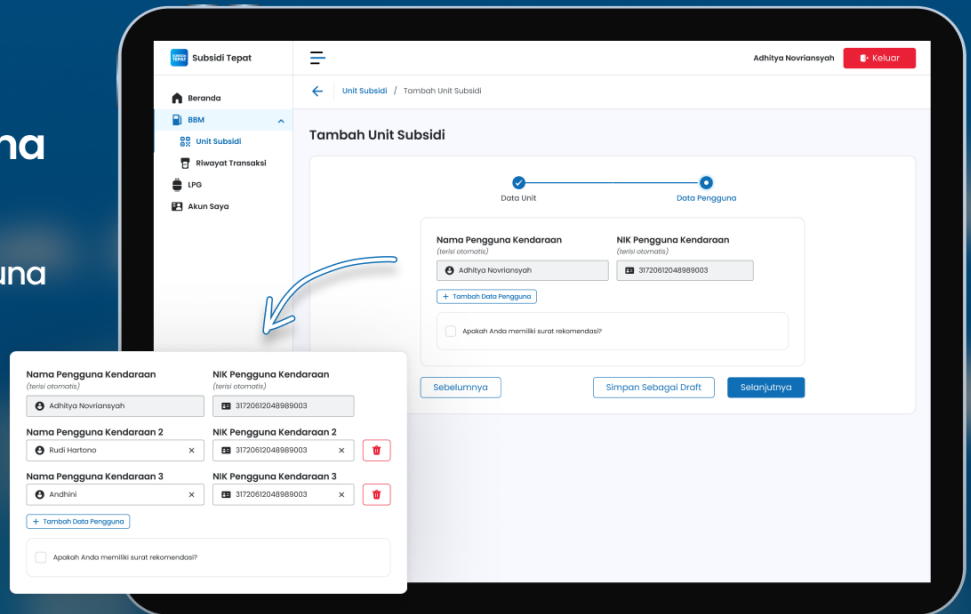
na

una

Subsidi Tepat

Adhitya Novriansyah

Keluar

Beranda

BBM

Unit Subsidi

Riwayat Transaksi

LPG

Akun Saya

Unit Subsidi / Tambah Unit Subsidi

Tambah Unit Subsidi

Data Unit

Data Pengguna

Nama Pengguna Kendaraan
(terisi otomatis)

NIK Pengguna Kendaraan
(terisi otomatis)

Adhitya Novriansyah

3172061204898903

+ Tambah Data Pengguna

Apakah Anda memiliki surat rekomendasi?

Sebelumnya

Simpan Sebagai Draft

Selanjutnya

Nama Pengguna Kendaraan
(terisi otomatis)

NIK Pengguna Kendaraan
(terisi otomatis)

Adhitya Novriansyah

3172061204898903

Nama Pengguna Kendaraan 2

NIK Pengguna Kendaraan 2

Rudi Hartono

3172061204898903

Nama Pengguna Kendaraan 3

NIK Pengguna Kendaraan 3

Andhini

3172061204898903

+ Tambah Data Pengguna

Apakah Anda memiliki surat rekomendasi?